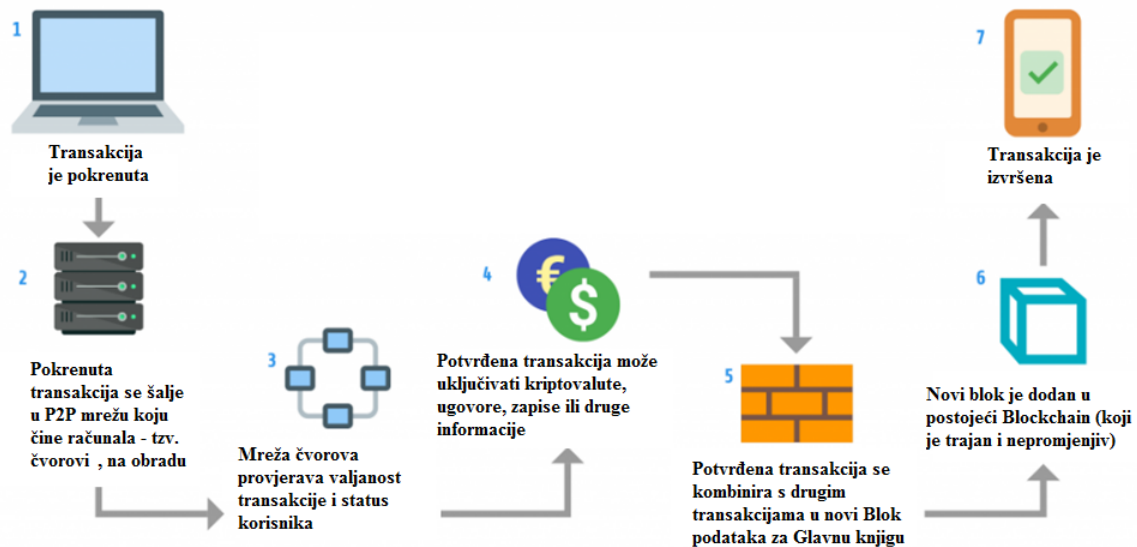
1

Transakcija je pokrenuta

2

Pokrenuta transakcija se šalje u P2P mrežu koju čine računala - tzv. čvorovi , na obradu

3

Mreža čvorova provjerava valjanost transakcije i status korisnika

4

€ $

Potvrđena transakcija može uključivati kriptovalute, ugovore, zapise ili druge informacije

5

Potvrđena transakcija se kombinira s drugim transakcijama u novi Blok podataka za Glavnu knjigu

6

Novi blok je dodan u postojeći Blockchain (koji je trajan i nepromjenjiv)

7

Transakcija je izvršena